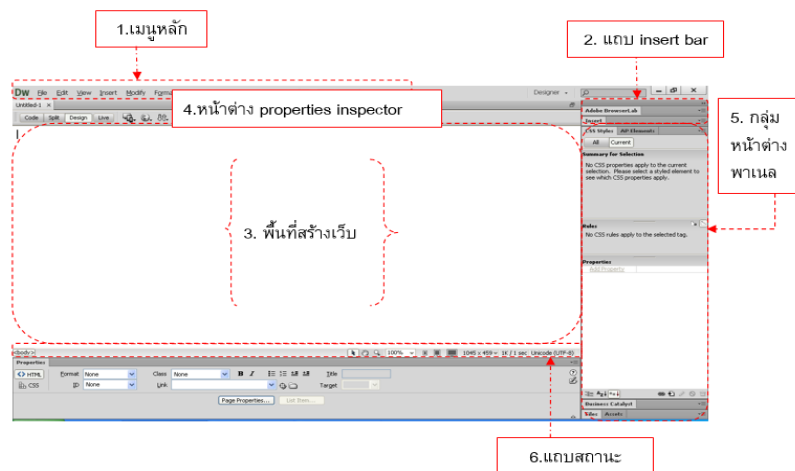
1.เมนูหลัก

2. แถบ insert bar

DW File Edit View Insert Modify Format

Designer

4.หน้าต่าง properties inspector

Untitled-1

Code Split Design Live

Adobe BrowserLab

Insert

CSS Styles AP Elements

All Current

Summary for Selection

No CSS properties apply to the current selection. Please select a styled element to see which CSS properties apply.

5. กลุ่มหน้าต่างพาเนล

3. พื้นที่สร้างเว็บ

Rules

No CSS rules apply to the selected tag.

Properties

Add Property

<body>

100%

1045 x 459 1K / 1 sec Unicode (UTF-8)

Properties

HTML

CSS

Format None

ID None

Class None

Link

B I

Title

Target

Page Properties...

List Item...

Business Catalyst

Files Assets

6.แถบสถานะ